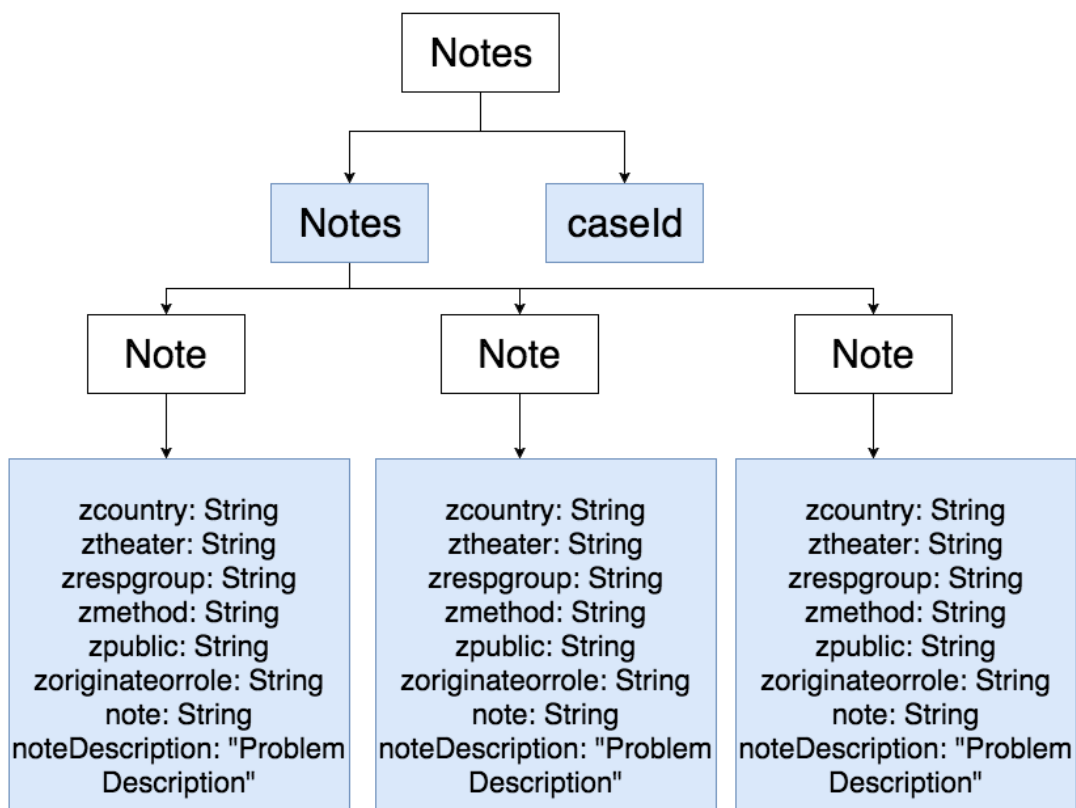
Notes

Notes

caseId

Note

Note

Note

zcountry: String
ztheater: String
zrespgroup: String
zmethod: String
zpublic: String
zoriginateorrole: String
note: String
noteDescription: "Problem Description"

zcountry: String
ztheater: String
zrespgroup: String
zmethod: String
zpublic: String
zoriginateorrole: String
note: String
noteDescription: "Problem Description"

zcountry: String
ztheater: String
zrespgroup: String
zmethod: String
zpublic: String
zoriginateorrole: String
note: String
noteDescription: "Problem Description"